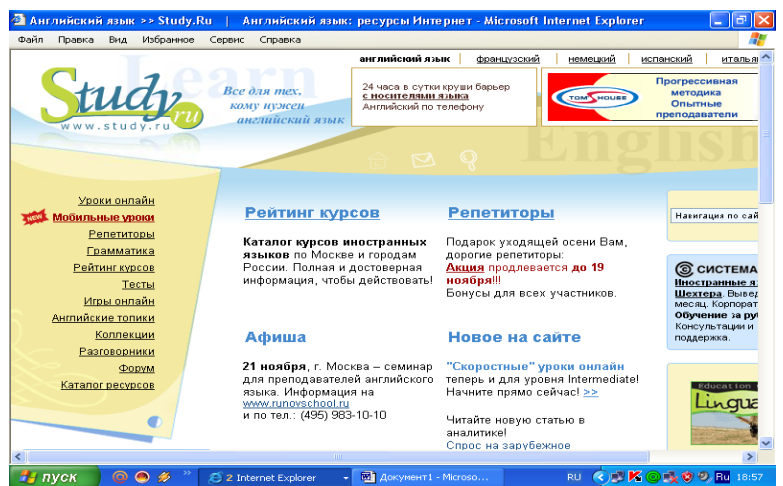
Английский язык >> Study.Ru | Английский язык: ресурсы Интернет - Microsoft Internet Explorer

Файл Правка Вид Избранное Сервис Справка

английский язык | французский | немецкий | испанский | италья

Learn

Study.ru
www.study.ru

Все для тех, кому нужен английский язык

24 часа в сутки круши барьер с носителями языка
Английский по телефону

TOM HOUSE
Прогрессивная методика
Опытные преподаватели

English

Уроки онлайн
NEW Мобильные уроки
Репетиторы
Грамматика
Рейтинг курсов
Тесты
Игры онлайн
Английские топики
Коллекции
Разговорники
Форум
Каталог ресурсов

Рейтинг курсов

Каталог курсов иностранных языков по Москве и городам России. Полная и достоверная информация, чтобы действовать!

Репетиторы

Подарок уходящей осени Вам, дорогие репетиторы:
Акция продлевается до 19 ноября!!!
Бонусы для всех участников.

Навигация по сай

СИСТЕМА
Иностранные язык
Шехтера. Вывед
месяц. Корпорат
Обучение за ру
Консультации и
поддержка.

Афиша

21 ноября, г. Москва – семинар для преподавателей английского языка. Информация на www.runovschool.ru
и по тел.: (495) 983-10-10

Новое на сайте

"Скоростные" уроки онлайн теперь и для уровня Intermediate! Начните прямо сейчас! >>

Читайте новую статью в аналитике!
Спрос на зарубежное

Education
Lingua

пуск | 2 Internet Explorer | Документ1 - Microso... | RU | 18:57